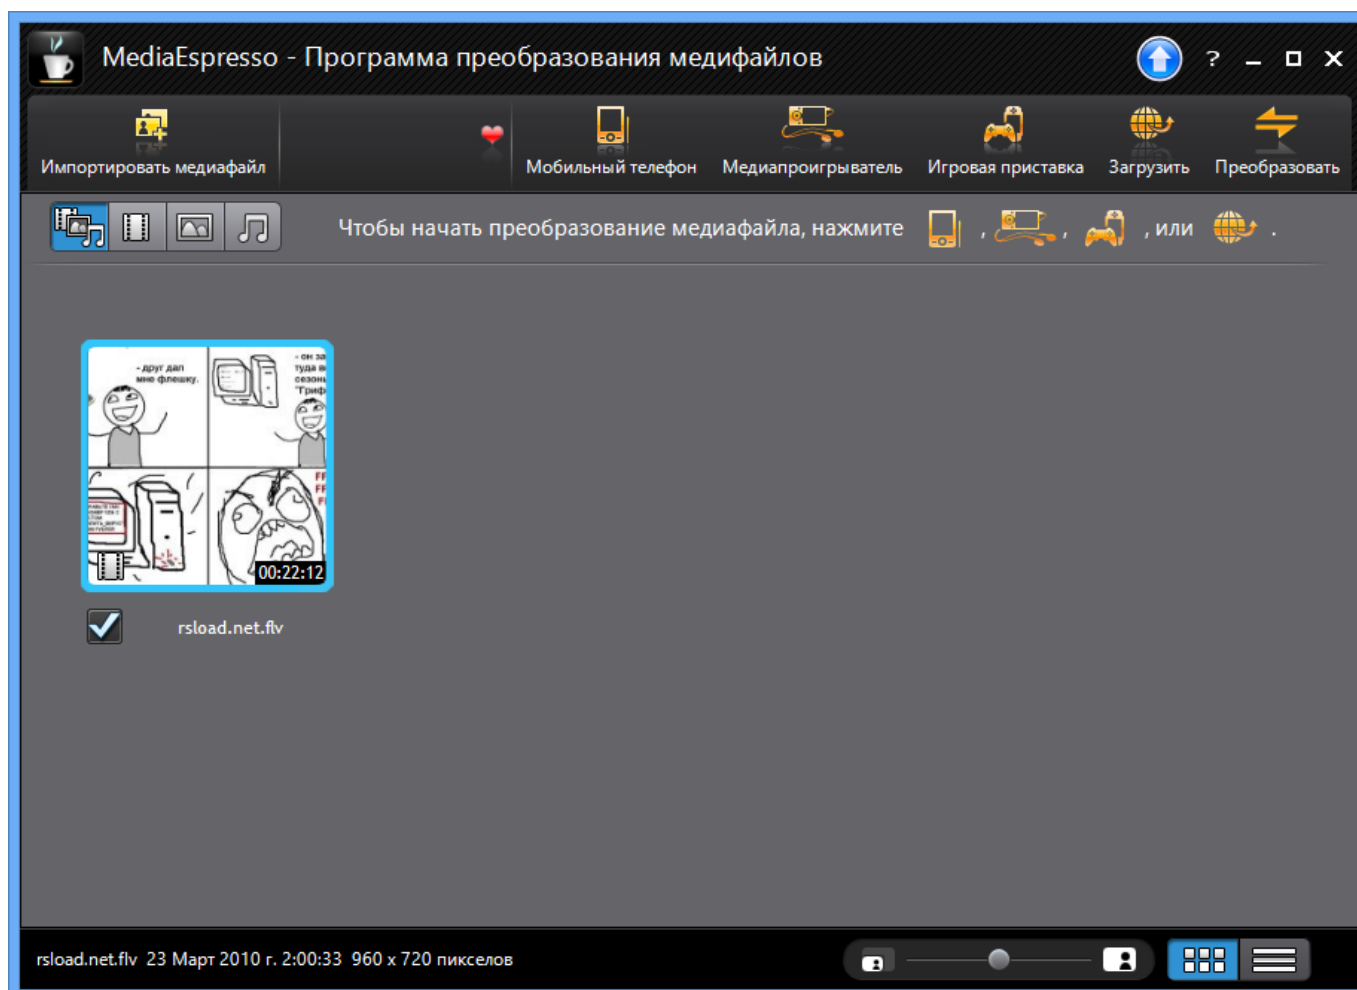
MediaEspresso - Программа преобразования медифайлов

? – ◻ ✕

Импортировать медиафайл

Мобильный телефон

Медиапроигрыватель

Игровая приставка

Загрузить

Преобразовать

Чтобы начать преобразование медиафайла, нажмите , , , или .

- друг дал мне флешку.

- он за туда в сезон "Гриф

00:22:12

rsload.net.flv

rsload.net.flv 23 Март 2010 г. 2:00:33 960 x 720 пикселов